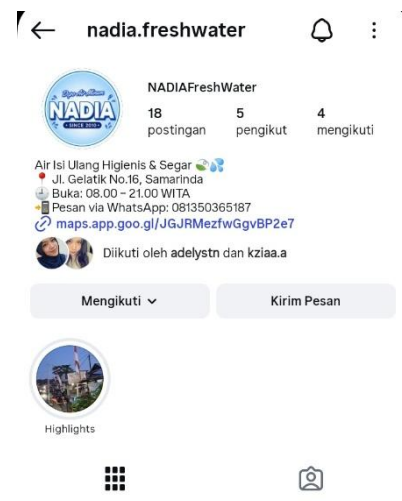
nadia.freshwater

Depot Air Minum
NADIA
SINCE 2010

NADIAFreshWater

18
postingan

5
pengikut

4
mengikuti

Air Isi Ulang Higienis & Segar
Jl. Gelatik No.16, Samarinda
Buka: 08.00 - 21.00 WITA
Pesan via WhatsApp: 081350365187
maps.app.goo.gl/JGJRMezfwGgvBP2e7

Diikuti oleh adelystn dan kziaa.a

Mengikuti

Kirim Pesan

Highlights